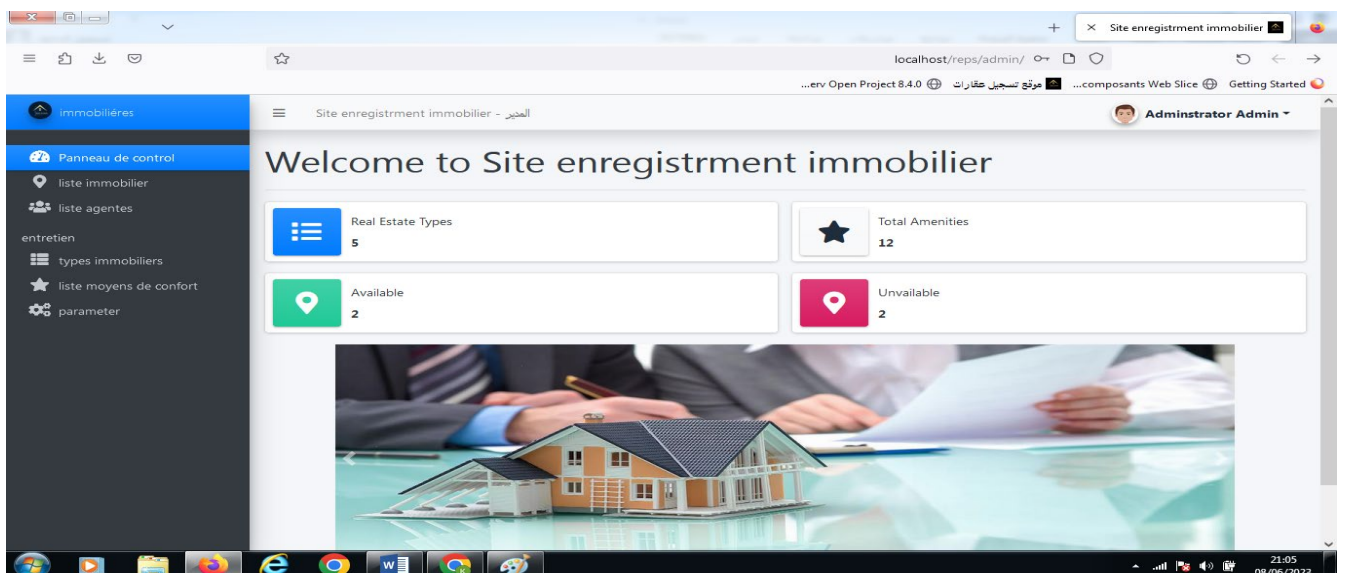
Site enregistrment immobilier

localhost/reps/admin/

Getting Started   composants Web Slice...   موقع تسجيل عقارات   erv Open Project 8.4.0...

immobiliéres

Site enregistrment immobilier - المدير

Adminstrator Admin

Panneau de control
liste immobilier
liste agentes
entretien
types immobiliers
liste moyens de confort
parameter

Welcome to Site enregistrment immobilier

Real Estate Types
5

Total Amenities
12

Available
2

Unvailable
2

21:05
08/06/2022